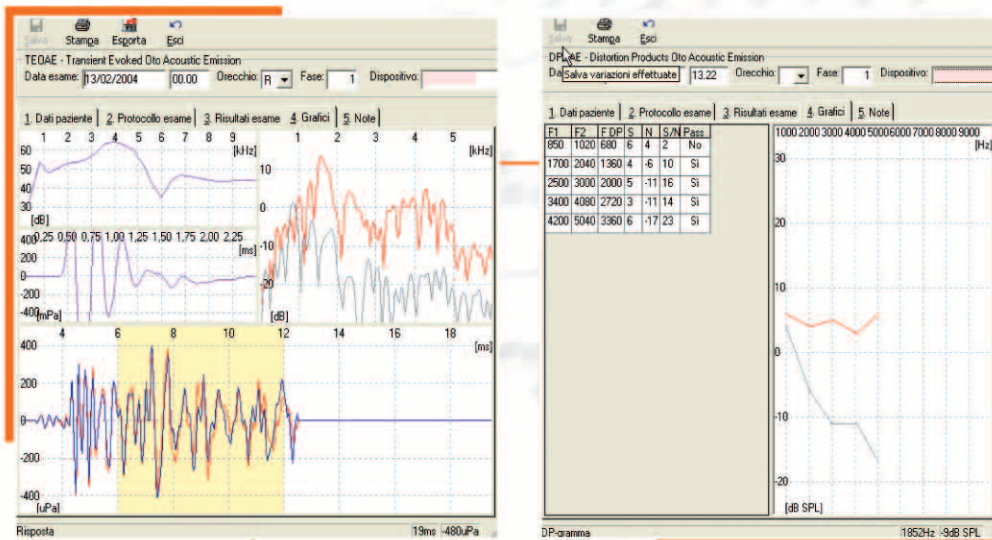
Salva Stampa Esporta Esci

TEOAE - Transient Evoked Oto Acoustic Emission

Data esame: 13/02/2004 00.00 Orecchio: R Fase: 1 Dispositivo:

1. Dati paziente 2. Protocollo esame 3. Risultati esame 4. Grafici 5. Note

1 2 3 4 5 6 7 8 9 [kHz]
60 50 40 30 [dB]

0,25 0,50 0,75 1,00 1,25 1,50 1,75 2,00 2,25 [ms]
400 200 0 -200 -400 [mPa]

1 2 3 4 5 [kHz]
10 0 -10 -20 [dB]

4 6 8 10 12 14 16 18 [ms]
400 200 0 -200 -400 [uPa]

Risposta 19ms -480uPa

Salva Stampa Esci

DPOAE - Distortion Products Oto Acoustic Emission

Data Salva variazioni effettuate 13.22 Orecchio: Fase: 1 Dispositivo:

1. Dati paziente 2. Protocollo esame 3. Risultati esame 4. Grafici 5. Note

| F1 | F2 | F DP | S | N | S/N | Pass |
|---|---|---|---|---|---|---|
| 850 | 1020 | 680 | 6 | 4 | 2 | No |
| 1700 | 2040 | 1360 | 4 | -6 | 10 | Sì |
| 2500 | 3000 | 2000 | 5 | -11 | 16 | Sì |
| 3400 | 4080 | 2720 | 3 | -11 | 14 | Sì |
| 4200 | 5040 | 3360 | 6 | -17 | 23 | Sì |

1000 2000 3000 4000 5000 6000 7000 8000 9000 [Hz]
30 20 10 0 -10 -20 [dB SPL]

DP-gramma 1852Hz -9dB SPL